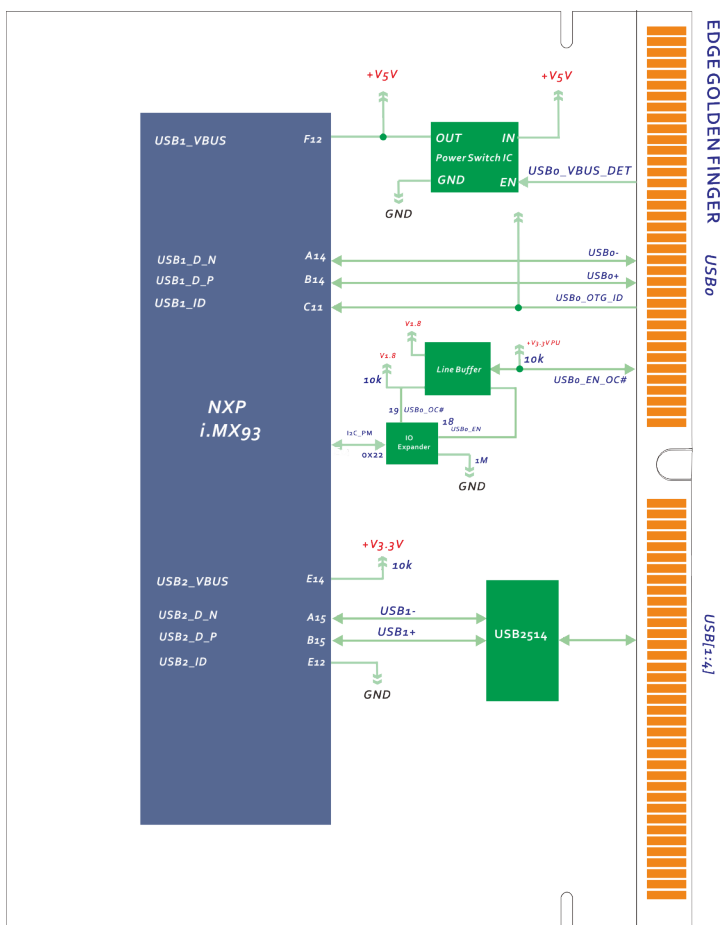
EDGE GOLDEN FINGER

USB0

+V5V

+V5V

USB1_VBUS F12

OUT IN
Power Switch IC
GND EN

USB0_VBUS_DET

GND

USB1_D_N A14 USB0-
USB1_D_P B14 USB0+
USB1_ID C11 USB0_OTG_ID

V1.8
+V3.3VPU
V1.8
Line Buffer
10k
10k
USB0_EN_OC#

NXP
i.MX93

19 USB0_OC#
18 USB0_EN

I2C_PM
0X22
IO Expander
1M
GND

+V3.3V
USB2_VBUS E14
10k

USB2_D_N A15 USB1-
USB2_D_P B15 USB1+
USB2_ID E12

USB2514

GND

USB[1:4]